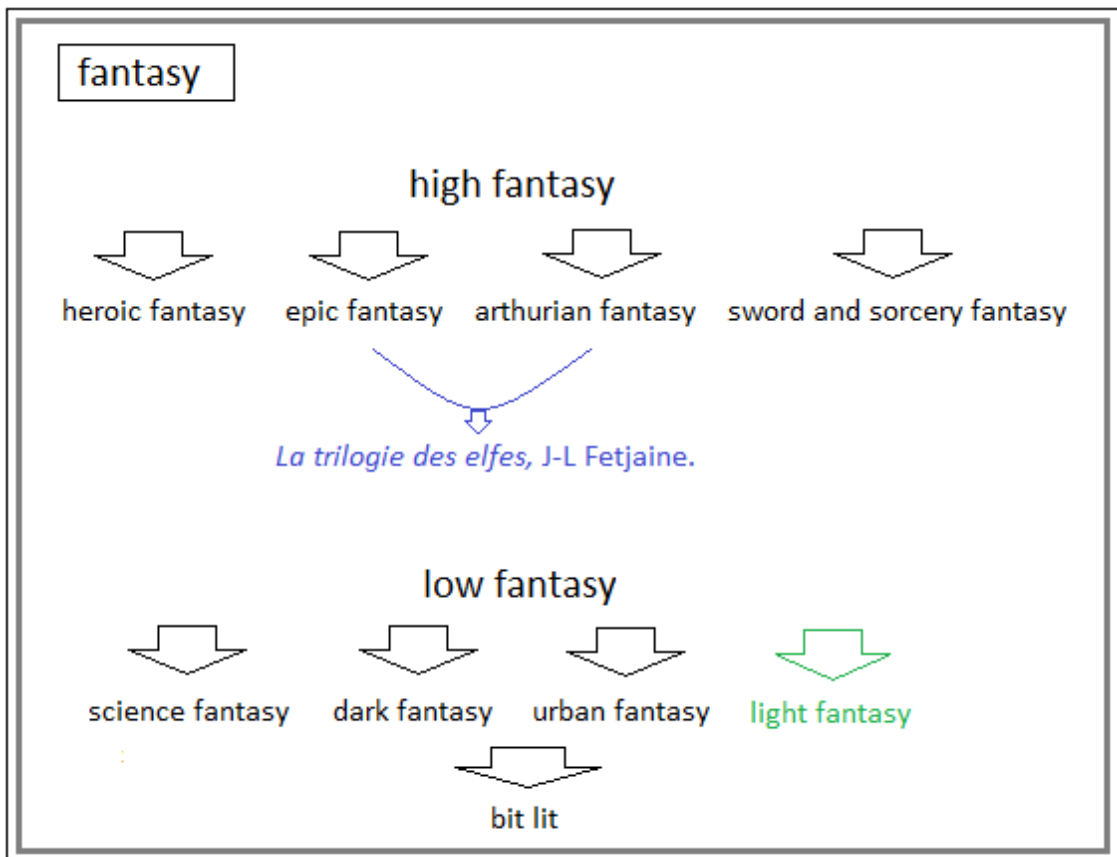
fantasy

high fantasy

heroic fantasy

epic fantasy

arthurian fantasy

sword and sorcery fantasy

*La trilogie des elfes,* J-L Fetjaine.

low fantasy

science fantasy

dark fantasy

urban fantasy

light fantasy

bit lit